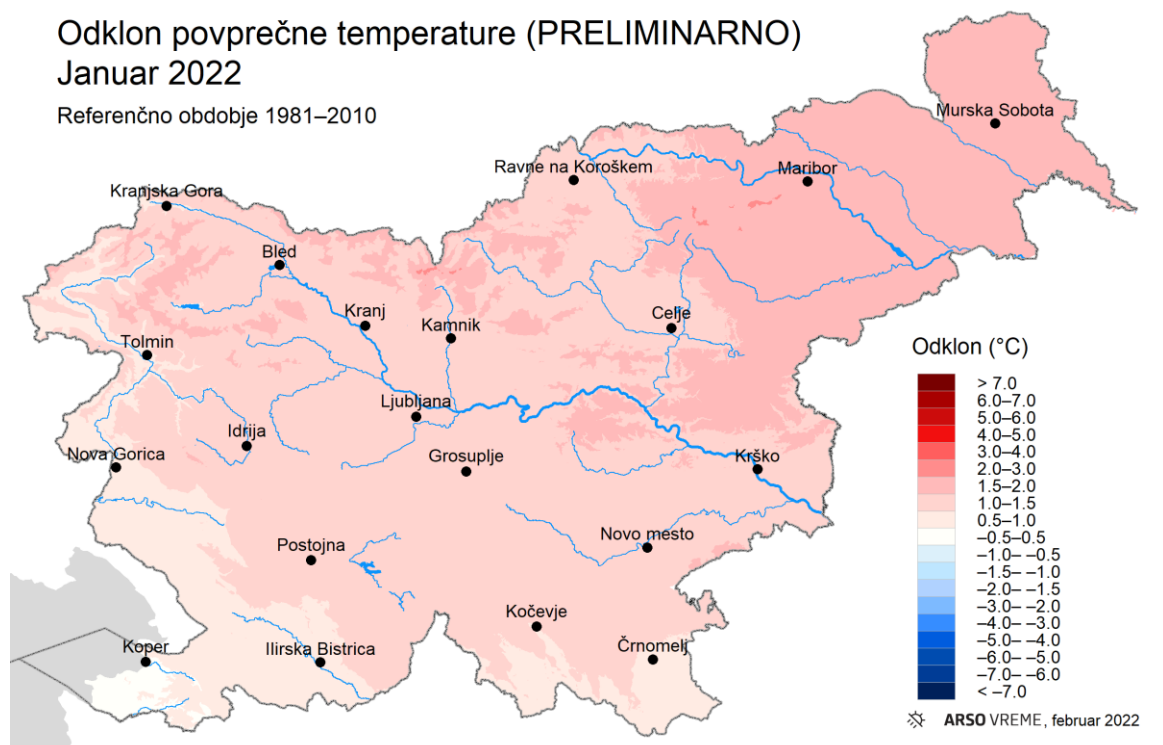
Odklon povprečne temperature (PRELIMINARNO)
Januar 2022

Referenčno obdobje 1981–2010

Murska Sobota
Ravne na Koroškem
Maribor
Kranjska Gora
Bled
Kranj
Kamnik
Celje
Tolmin
Ljubljana
Idrija
Nova Gorica
Grosuplje
Krško
Postojna
Novo mesto
Kočevje
Koper
Ilirska Bistrica
Črnomelj

Odklon (°C)
> 7.0
6.0–7.0
5.0–6.0
4.0–5.0
3.0–4.0
2.0–3.0
1.5–2.0
1.0–1.5
0.5–1.0
−0.5–0.5
−1.0– −0.5
−1.5– −1.0
−2.0– −1.5
−3.0– −2.0
−4.0– −3.0
−5.0– −4.0
−6.0– −5.0
−7.0– −6.0
< −7.0

ARSO VREME, februar 2022